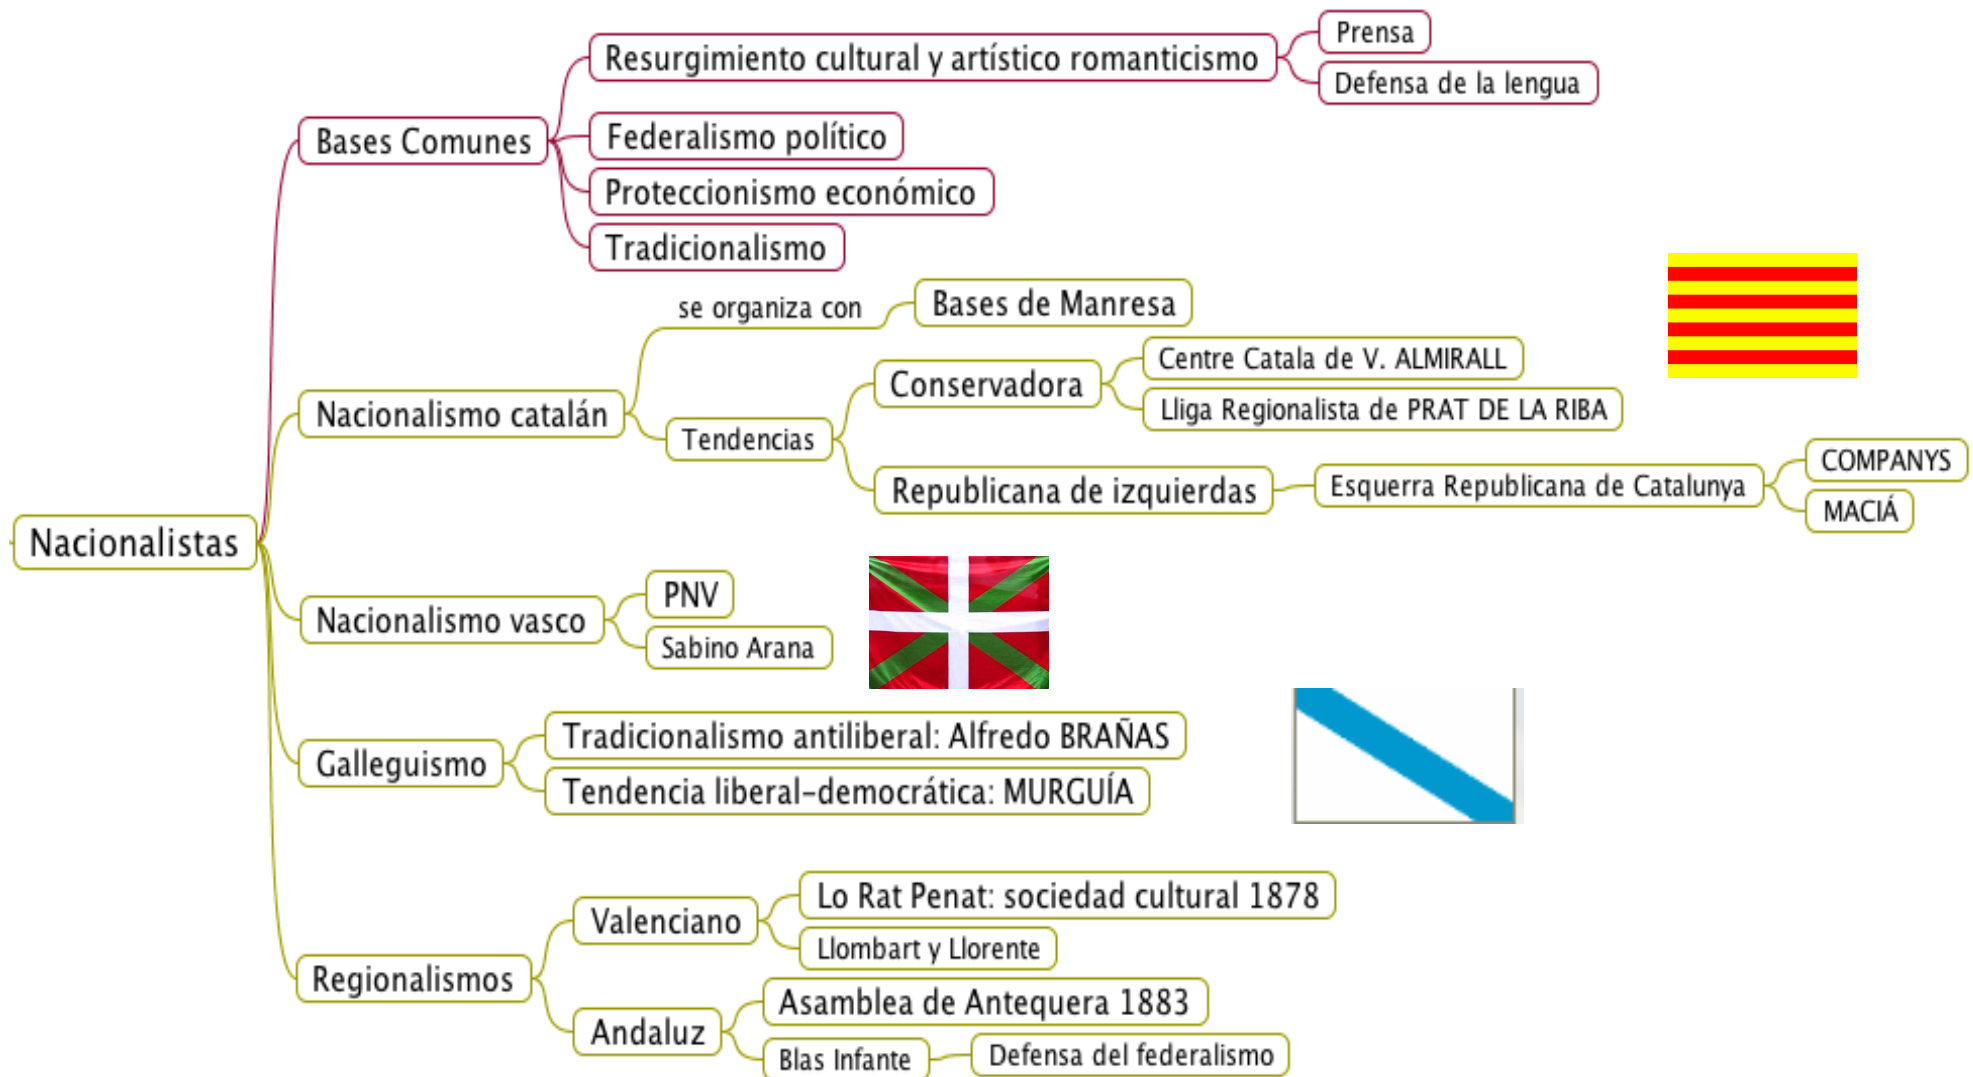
Nacionalistas

Bases Comunes
Resurgimiento cultural y artístico romanticismo
Prensa
Defensa de la lengua
Federalismo político
Proteccionismo económico
Tradicionalismo

Nacionalismo catalán
se organiza con
Bases de Manresa
Tendencias
Conservadora
Centre Catala de V. ALMIRALL
Lliga Regionalista de PRAT DE LA RIBA
Republicana de izquierdas
Esquerra Republicana de Catalunya
COMPANYS
MACIÁ

Nacionalismo vasco
PNV
Sabino Arana

Galleguismo
Tradicionalismo antiliberal: Alfredo BRAÑAS
Tendencia liberal-democrática: MURGUÍA

Regionalismos
Valenciano
Lo Rat Penat: sociedad cultural 1878
Llombart y Llorente
Andaluz
Asamblea de Antequera 1883
Blas Infante
Defensa del federalismo